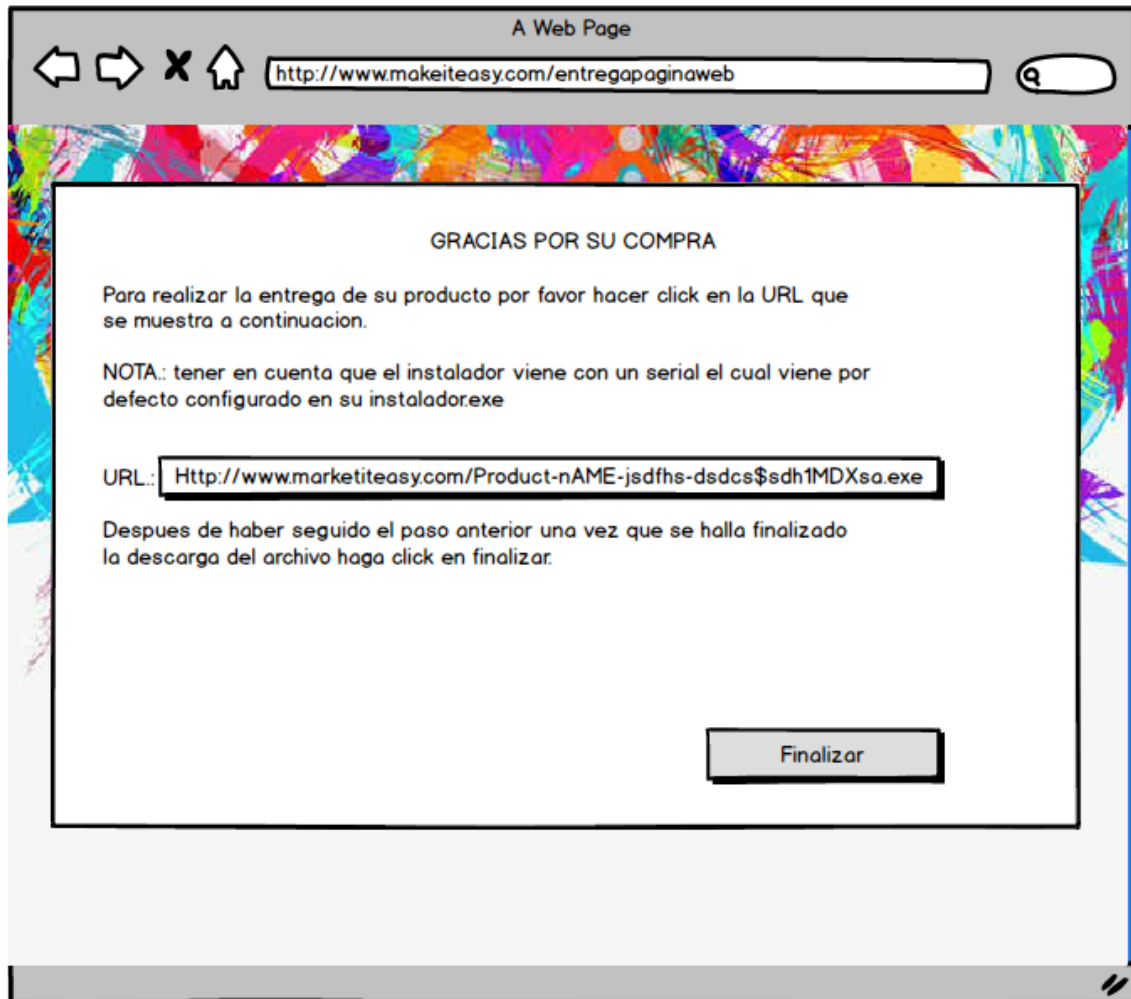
A Web Page

http://www.makeiteasy.com/entregapaginaweb

GRACIAS POR SU COMPRA

Para realizar la entrega de su producto por favor hacer click en la URL que se muestra a continuacion.

NOTA.: tener en cuenta que el instalador viene con un serial el cual viene por defecto configurado en su instalador.exe

URL.: Http://www.marketiteasy.com/Product-nAME-jsdfhs-dsdcs$sdh1MDXsa.exe

Despues de haber seguido el paso anterior una vez que se halla finalizado la descarga del archivo haga click en finalizar.

Finalizar